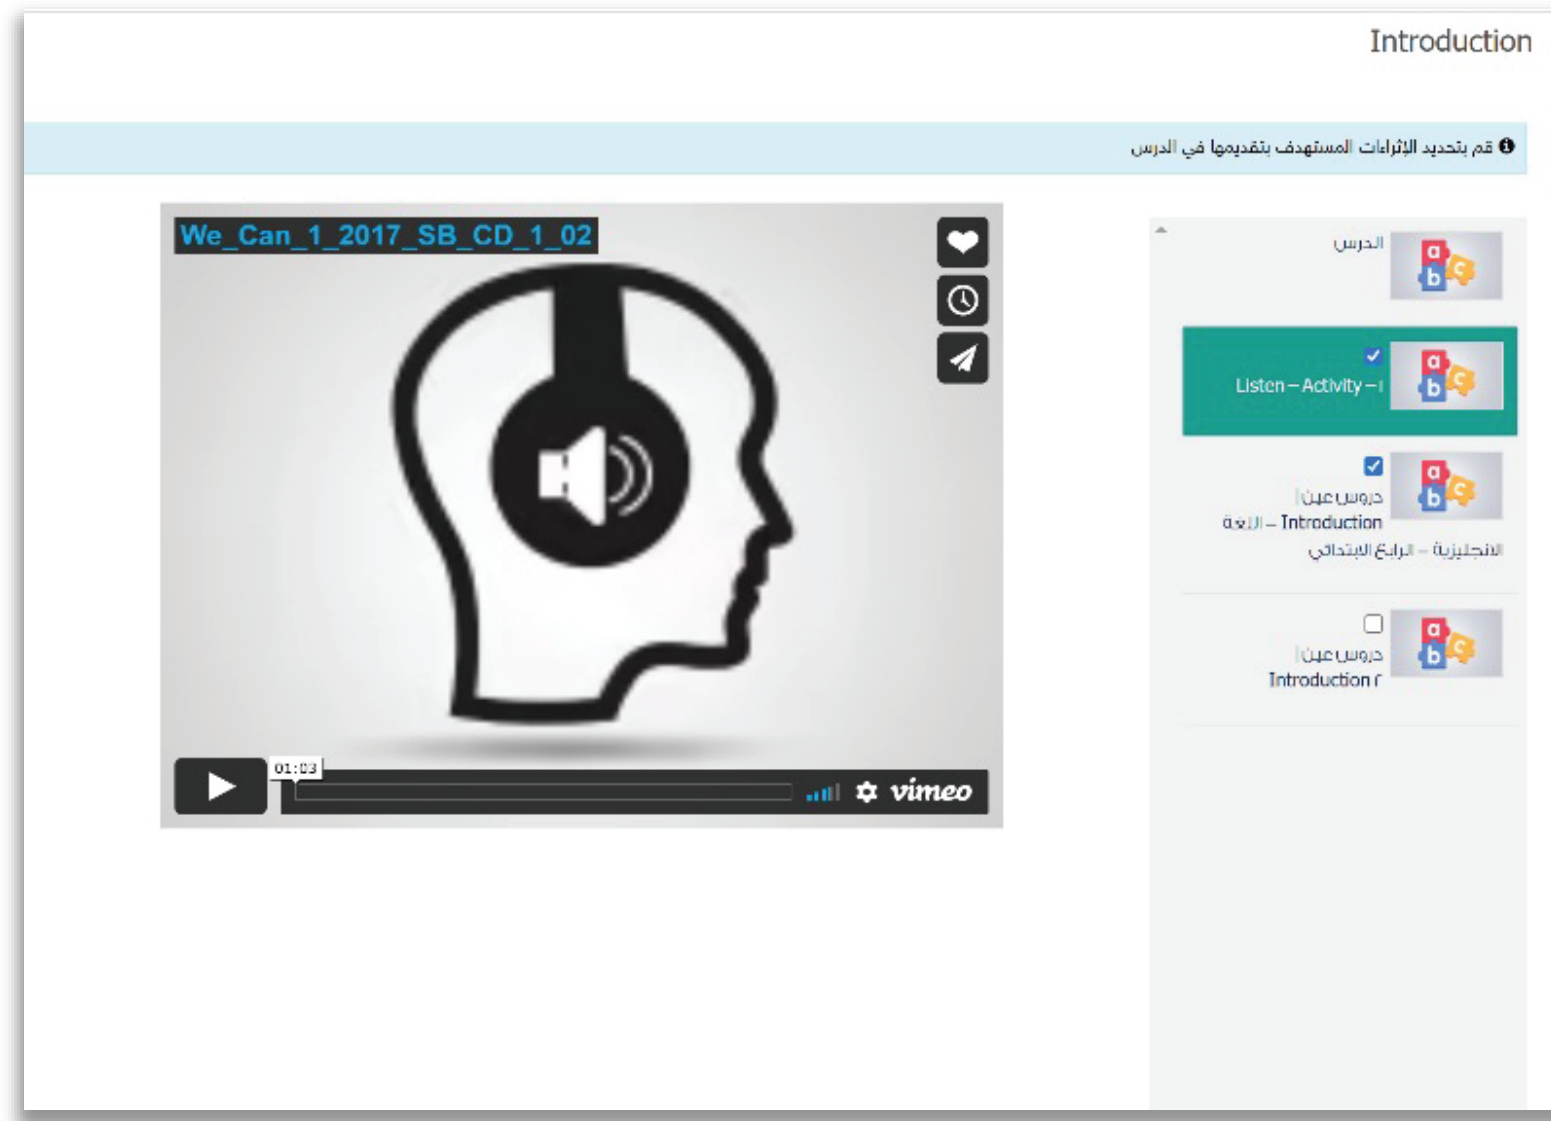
Introduction

قم بتحديد الإثراءات المستهدف بتقديمها في الدرس

We_Can_1_2017_SB_CD_1_02

01:03

vimeo

الدرس

Listen – Activity – I

دروس عين | Introduction – اللغة الانجليزية – الرابع الابتدائي

دروس عين | Introduction ٢